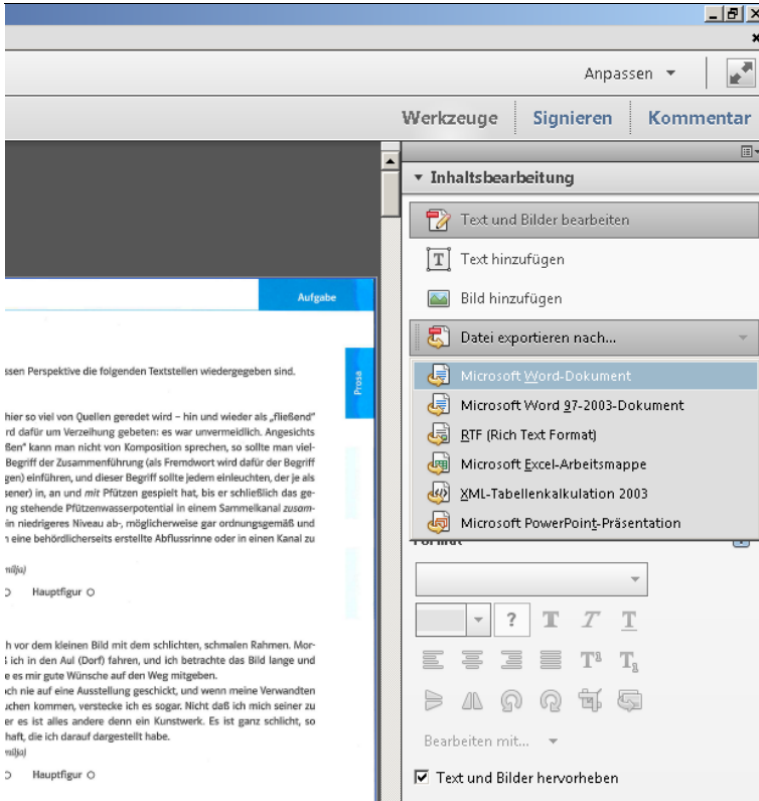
Anpassen ▾

Werkzeuge Signieren Kommentar

▾ Inhaltsbearbeitung

Text und Bilder bearbeiten

Text hinzufügen

Bild hinzufügen

Datei exportieren nach...

Microsoft Word-Dokument

Microsoft Word 97-2003-Dokument

RTF (Rich Text Format)

Microsoft Excel-Arbeitsmappe

XML-Tabellenkalkulation 2003

Microsoft PowerPoint-Präsentation

Format

?

Bearbeiten mit... ▾

Text und Bilder hervorheben

Aufgabe

ssen Perspektive die folgenden Textstellen wiedergegeben sind.

Prosa

hier so viel von Quellen geredet wird – hin und wieder als „fließend" rd dafür um Verzeihung gebeten: es war unvermeidlich. Angesichts ßen" kann man nicht von Komposition sprechen, so sollte man viel- Begriff der Zusammenführung (als Fremdwort wird dafür der Begriff gen) einführen, und dieser Begriff sollte jedem einleuchten, der je als sener) in, an und mit Pfützen gespielt hat, bis er schließlich das ge- ng stehende Pfützenwasserpotential in einem Sammelkanal zusam- in niedrigeres Niveau ab-, möglicherweise gar ordnungsgemäß und eine behördlicherseits erstellte Abflussrinne oder in einen Kanal zu

milja)

Hauptfigur ○

h vor dem kleinen Bild mit dem schlichten, schmalen Rahmen. Mor- ich in den Aul (Dorf) fahren, und ich betrachte das Bild lange und es mir gute Wünsche auf den Weg mitgeben. ch nie auf eine Ausstellung geschickt, und wenn meine Verwandten uchen kommen, verstecke ich es sogar. Nicht daß ich mich seiner zu er es ist alles andere denn ein Kunstwerk. Es ist ganz schlicht, so haft, die ich darauf dargestellt habe.

milja)

Hauptfigur ○